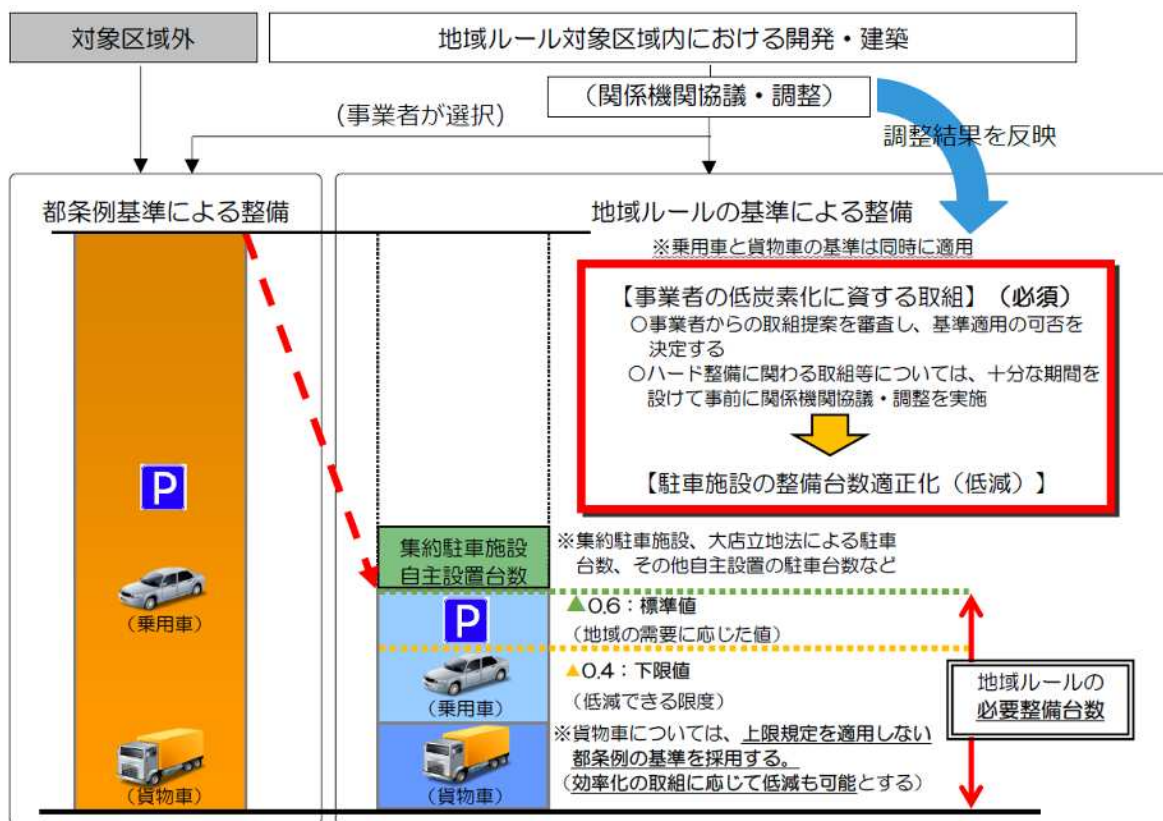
対象区域外

地域ルール対象区域内における開発・建築

（関係機関協議・調整）

（事業者が選択）

調整結果を反映

都条例基準による整備

地域ルールの基準による整備

※乗用車と貨物車の基準は同時に適用

【事業者の低炭素化に資する取組】（必須）
○事業者からの取組提案を審査し、基準適用の可否を決定する
○ハード整備に関わる取組等については、十分な期間を設けて事前に関係機関協議・調整を実施

【駐車施設の整備台数適正化（低減）】

P

（乗用車）

（貨物車）

集約駐車施設
自主設置台数

※集約駐車施設、大店立地法による駐車台数、その他自主設置の駐車台数など

P

▲0.6：標準値
（地域の需要に応じた値）

（乗用車）

▲0.4：下限値
（低減できる限度）

（貨物車）

※貨物車については、上限規定を適用しない都条例の基準を採用する。
（効率化の取組に応じて低減も可能とする）

地域ルールの
必要整備台数